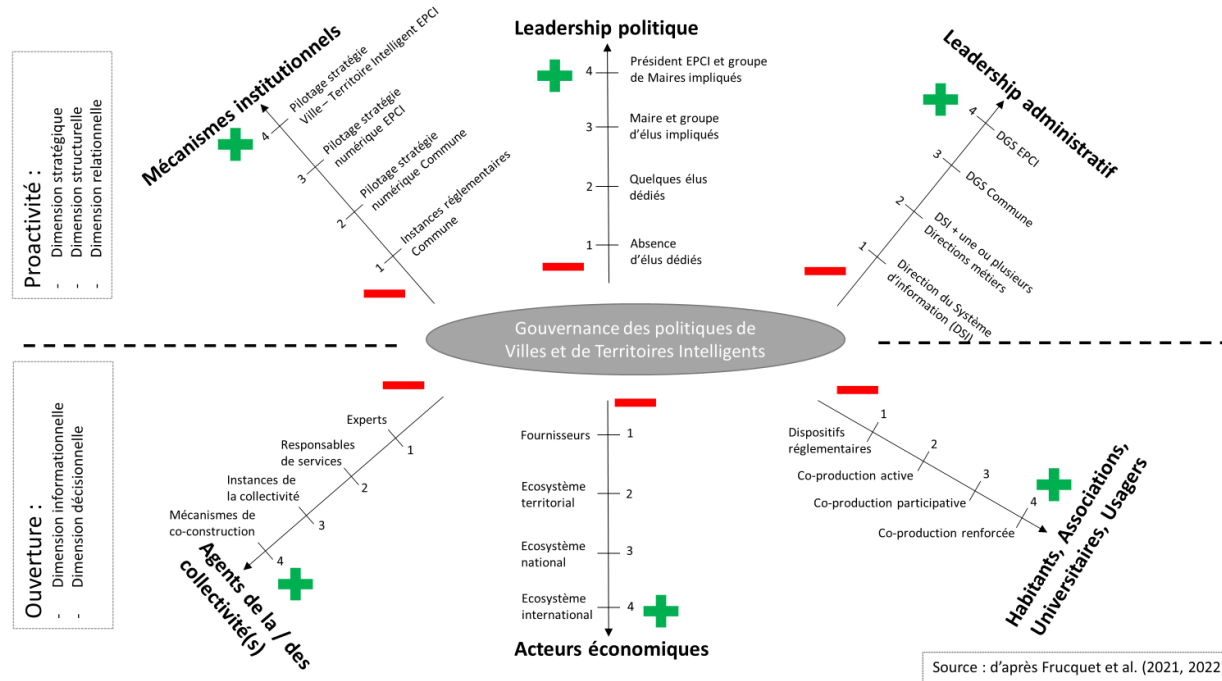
Proactivité :
- Dimension stratégique
- Dimension structurelle
- Dimension relationnelle

Mécanismes institutionnels

4 Pilotage stratégie Ville – Territoire Intelligent EPCI
3 Pilotage stratégie numérique EPCI
2 Pilotage stratégie numérique Commune
1 Instances réglementaires Commune

Leadership politique

4 Président EPCI et groupe de Maires impliqués
3 Maire et groupe d'élus impliqués
2 Quelques élus dédiés
1 Absence d'élus dédiés

Leadership administratif

4 DGS EPCI
3 DGS Commune
2 DSI + une ou plusieurs Directions métiers
1 Direction du Système d'information (DSI)

Gouvernance des politiques de Villes et de Territoires Intelligents

Ouverture :
- Dimension informationnelle
- Dimension décisionnelle

Experts 1
Responsables de services 2
Instances de la collectivité 3
Mécanismes de co-construction 4

Agents de la / des collectivité(s)

Fournisseurs 1
Ecosystème territorial 2
Ecosystème national 3
Ecosystème international 4

Acteurs économiques

1 Dispositifs réglementaires
2 Co-production active
3 Co-production participative
4 Co-production renforcée

Habitants, Associations, Universitaires, Usagers

Source : d'après Frucquet et al. (2021, 2022